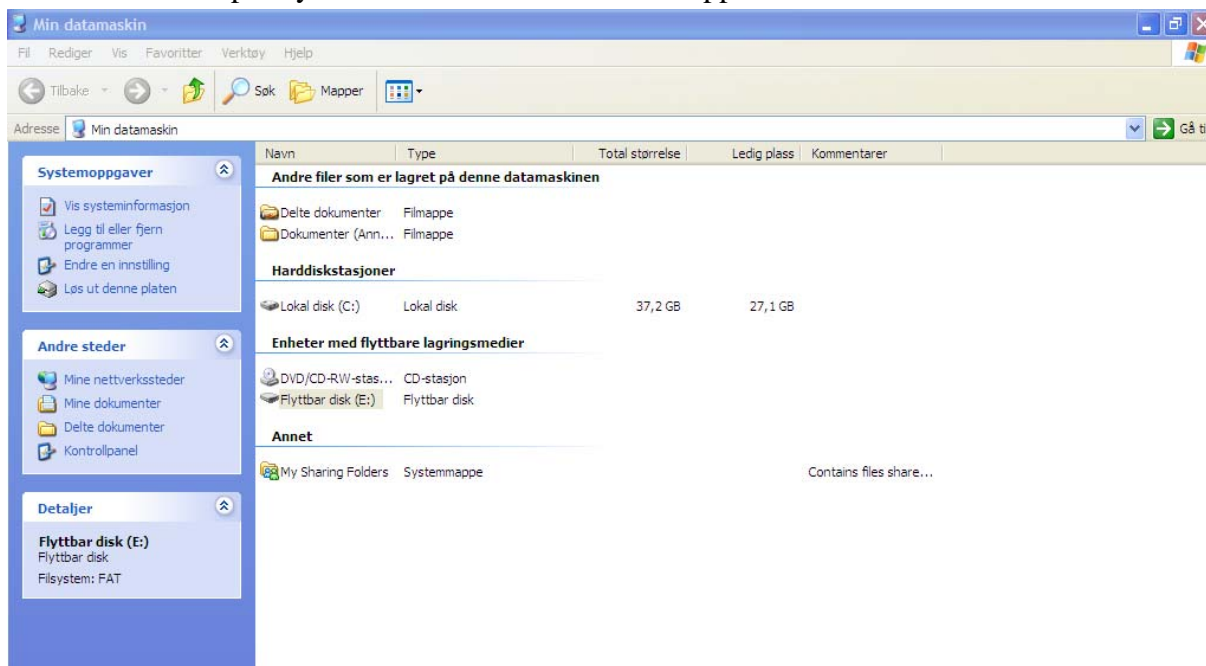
Min datamaskin

Fil Rediger Vis Favoritter Verktøy Hjelp

Tilbake Søk Mapper

Adresse Min datamaskin

Gå ti

Systemoppgaver

Vis systeminformasjon
Legg til eller fjern programmer
Endre en innstilling
Løs ut denne platen

Andre steder

Mine nettverkssteder
Mine dokumenter
Delte dokumenter
Kontrollpanel

Detaljer

Flyttbar disk (E:)
Flyttbar disk
Filsystem: FAT

| Navn | Type | Total størrelse | Ledig plass | Kommentarer |
|---|---|---|---|---|
| **Andre filer som er lagret på denne datamaskinen** | | | | |
| Delte dokumenter | Filmappe | | | |
| Dokumenter (Ann... | Filmappe | | | |
| **Harddiskstasjoner** | | | | |
| Lokal disk (C:) | Lokal disk | 37,2 GB | 27,1 GB | |
| **Enheter med flyttbare lagringsmedier** | | | | |
| DVD/CD-RW-stas... | CD-stasjon | | | |
| Flyttbar disk (E:) | Flyttbar disk | | | |
| **Annet** | | | | |
| My Sharing Folders | Systemmappe | | | Contains files share... |